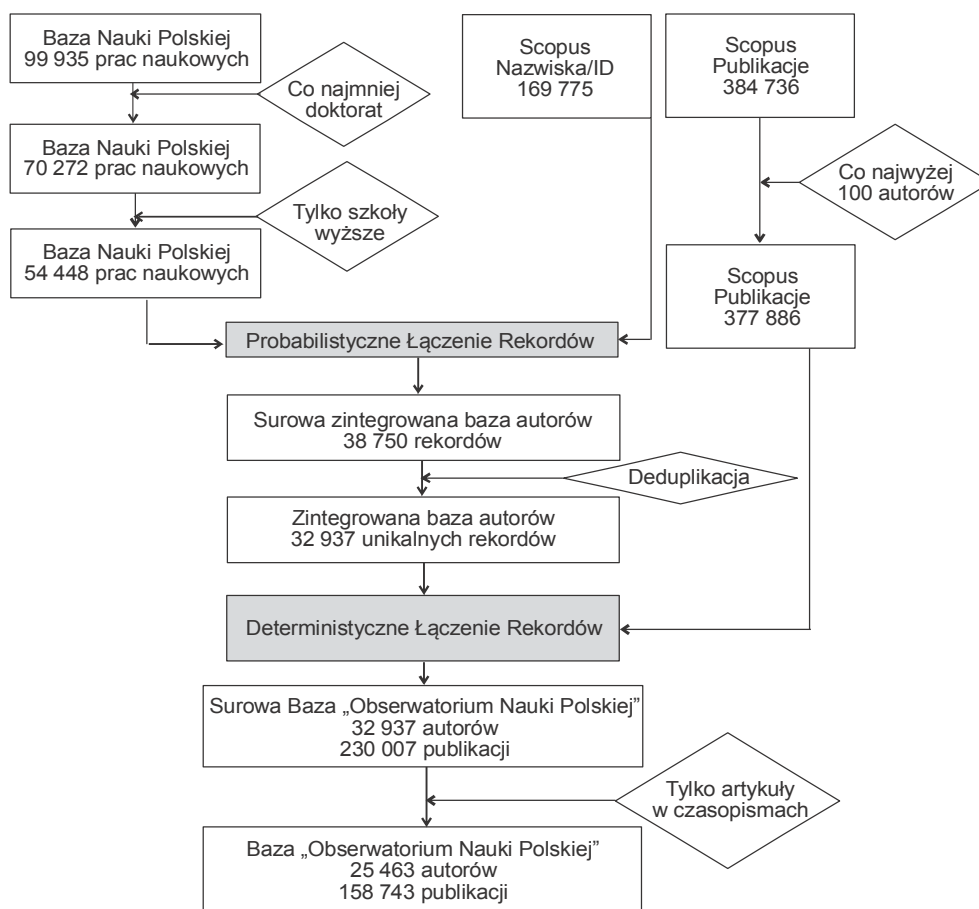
Baza Nauki Polskiej
99 935 prac naukowych

Co najmniej doktorat

Baza Nauki Polskiej
70 272 prac naukowych

Tylko szkoły wyższe

Baza Nauki Polskiej
54 448 prac naukowych

Scopus
Nazwiska/ID
169 775

Scopus
Publikacje
384 736

Co najwyżej 100 autorów

Scopus
Publikacje
377 886

Probabilistyczne Łączenie Rekordów

Surowa zintegrowana baza autorów
38 750 rekordów

Deduplikacja

Zintegrowana baza autorów
32 937 unikalnych rekordów

Deterministyczne Łączenie Rekordów

Surowa Baza „Obserwatorium Nauki Polskiej"
32 937 autorów
230 007 publikacji

Tylko artykuły w czasopismach

Baza „Obserwatorium Nauki Polskiej"
25 463 autorów
158 743 publikacji